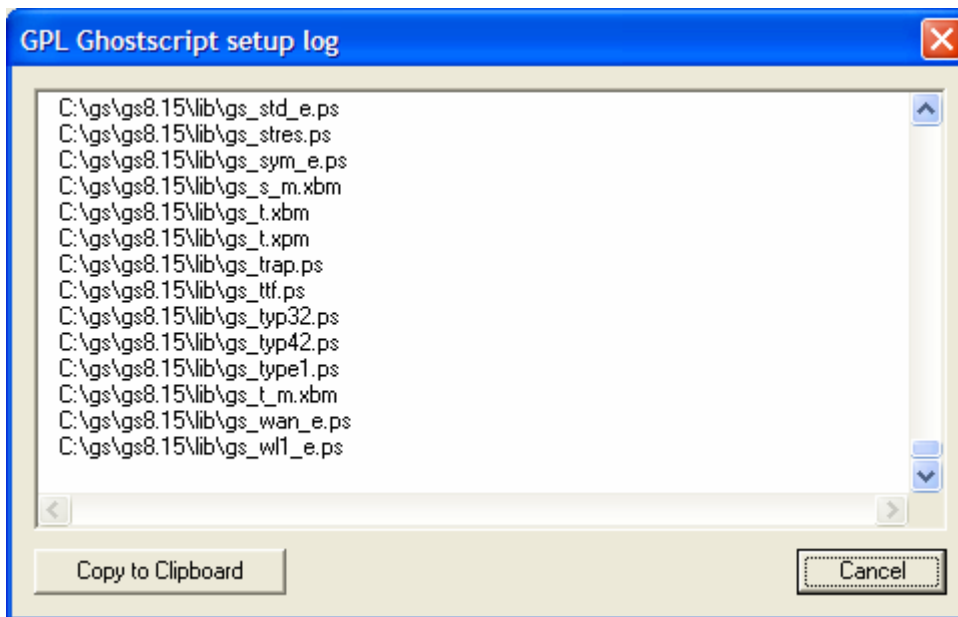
GPL Ghostscript setup log

C:\gs\gs8.15\lib\gs_std_e.ps
C:\gs\gs8.15\lib\gs_stres.ps
C:\gs\gs8.15\lib\gs_sym_e.ps
C:\gs\gs8.15\lib\gs_s_m.xbm
C:\gs\gs8.15\lib\gs_t.xbm
C:\gs\gs8.15\lib\gs_t.xpm
C:\gs\gs8.15\lib\gs_trap.ps
C:\gs\gs8.15\lib\gs_ttf.ps
C:\gs\gs8.15\lib\gs_typ32.ps
C:\gs\gs8.15\lib\gs_typ42.ps
C:\gs\gs8.15\lib\gs_type1.ps
C:\gs\gs8.15\lib\gs_t_m.xbm
C:\gs\gs8.15\lib\gs_wan_e.ps
C:\gs\gs8.15\lib\gs_wl1_e.ps

Copy to Clipboard

Cancel